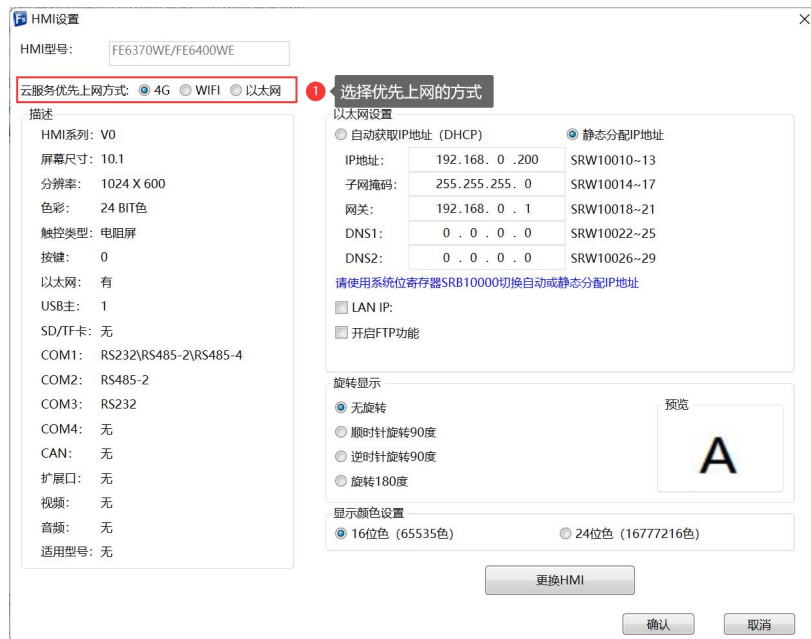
HMI设置
×

HMI型号: FE6370WE/FE6400WE

云服务优先上网方式: 4G WIFI 以太网

1 选择优先上网的方式

描述
HMI系列: V0
屏幕尺寸: 10.1
分辨率: 1024 X 600
色彩: 24 BIT色
触控类型: 电阻屏
按键: 0
以太网: 有
USB主: 1
SD/TF卡: 无
COM1: RS232\RS485-2\RS485-4
COM2: RS485-2
COM3: RS232
COM4: 无
CAN: 无
扩展口: 无
视频: 无
音频: 无
适用型号: 无

以太网设置
自动获取IP地址 (DHCP) 静态分配IP地址

| | | |
|---|---|---|
| IP地址: | 192.168. 0 .200 | SRW10010~13 |
| 子网掩码: | 255.255.255. 0 | SRW10014~17 |
| 网关: | 192.168. 0 . 1 | SRW10018~21 |
| DNS1: | 0 . 0 . 0 . 0 | SRW10022~25 |
| DNS2: | 0 . 0 . 0 . 0 | SRW10026~29 |

请使用系统位寄存器SRB10000切换自动或静态分配IP地址

LAN IP:
开启FTP功能

旋转显示
无旋转
顺时针旋转90度
逆时针旋转90度
旋转180度
预览
A

显示颜色设置
16位色 (65535色) 24位色 (16777216色)

更换HMI

确认 取消